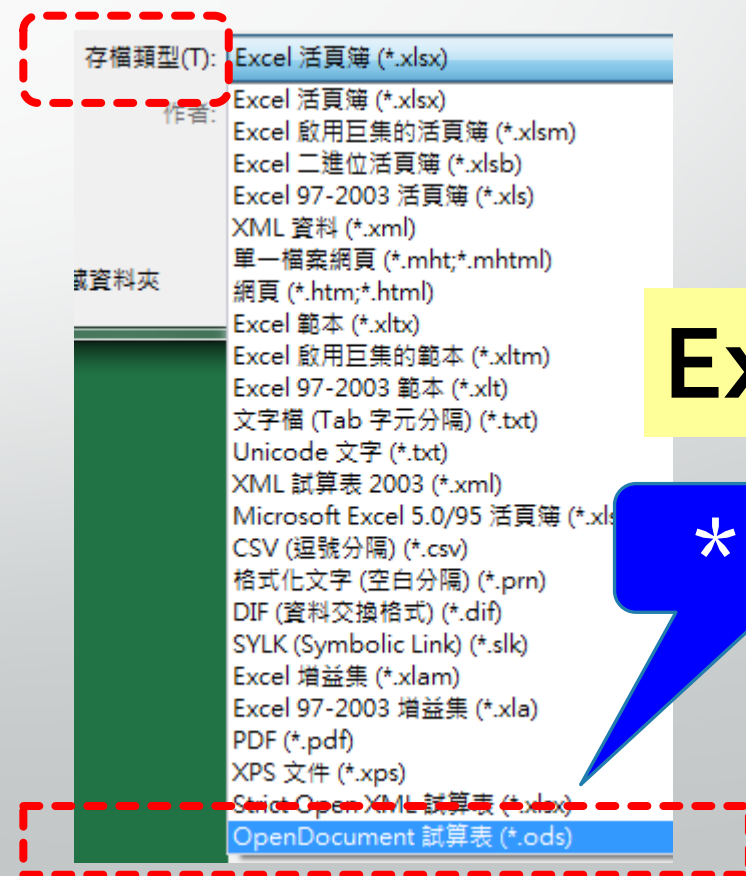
存檔類型(T): Excel 活頁簿 (*.xlsx)

作者:

藏資料夾

Excel 活頁簿 (*.xlsx)
Excel 啟用巨集的活頁簿 (*.xlsm)
Excel 二進位活頁簿 (*.xlsb)
Excel 97-2003 活頁簿 (*.xls)
XML 資料 (*.xml)
單一檔案網頁 (*.mht;*.mhtml)
網頁 (*.htm;*.html)
Excel 範本 (*.xltx)
Excel 啟用巨集的範本 (*.xltm)
Excel 97-2003 範本 (*.xlt)
文字檔 (Tab 字元分隔) (*.txt)
Unicode 文字 (*.txt)
XML 試算表 2003 (*.xml)
Microsoft Excel 5.0/95 活頁簿 (*.xls
CSV (逗號分隔) (*.csv)
格式化文字 (空白分隔) (*.prn)
DIF (資料交換格式) (*.dif)
SYLK (Symbolic Link) (*.slk)
Excel 增益集 (*.xlam)
Excel 97-2003 增益集 (*.xla)
PDF (*.pdf)
XPS 文件 (*.xps)
Strict Open XML 試算表 (*.xlsx)
OpenDocument 試算表 (*.ods)

Ex

*